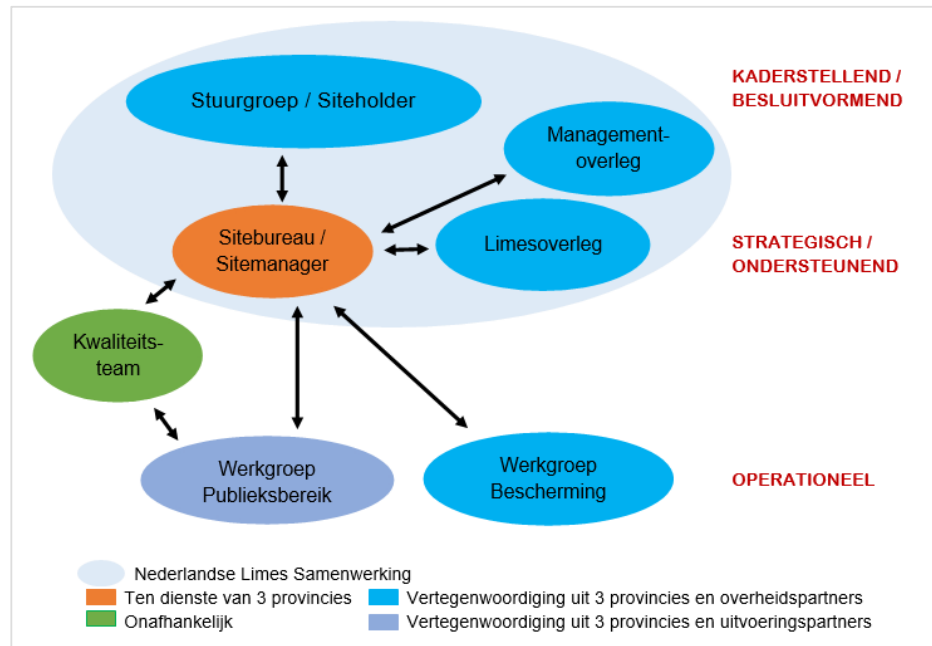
Stuurgroep / Siteholder

KADERSTELLEND / BESLUITVORMEND

Managementoverleg

Sitebureau / Sitemanager

Limesoverleg

STRATEGISCH / ONDERSTEUNEND

Kwaliteitsteam

Werkgroep Publieksbereik

Werkgroep Bescherming

OPERATIONEEL

Nederlandse Limes Samenwerking
Ten dienste van 3 provincies
Onafhankelijk
Vertegenwoordiging uit 3 provincies en overheidspartners
Vertegenwoordiging uit 3 provincies en uitvoeringspartners